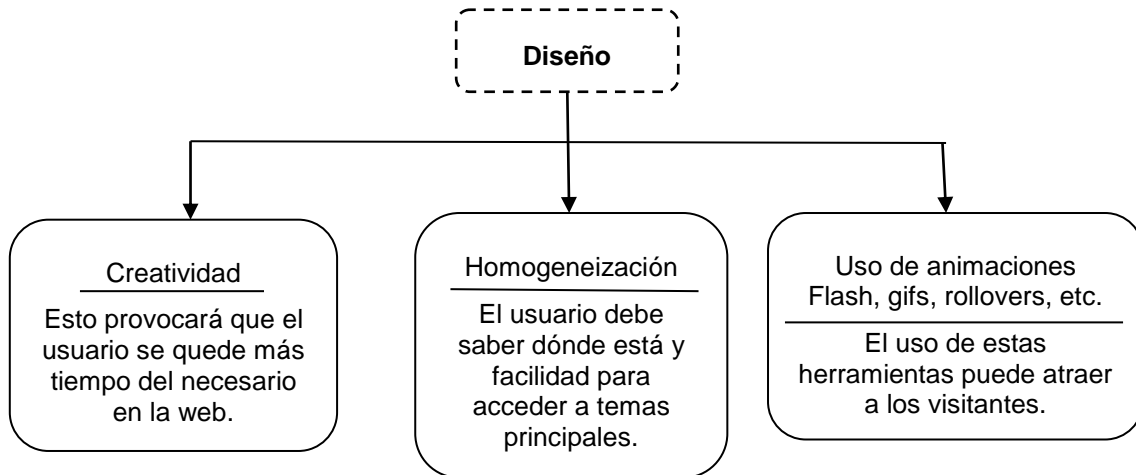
Diseño

Creatividad

Esto provocará que el usuario se quede más tiempo del necesario en la web.

Homogeneización

El usuario debe saber dónde está y facilidad para acceder a temas principales.

Uso de animaciones Flash, gifs, rollovers, etc.

El uso de estas herramientas puede atraer a los visitantes.